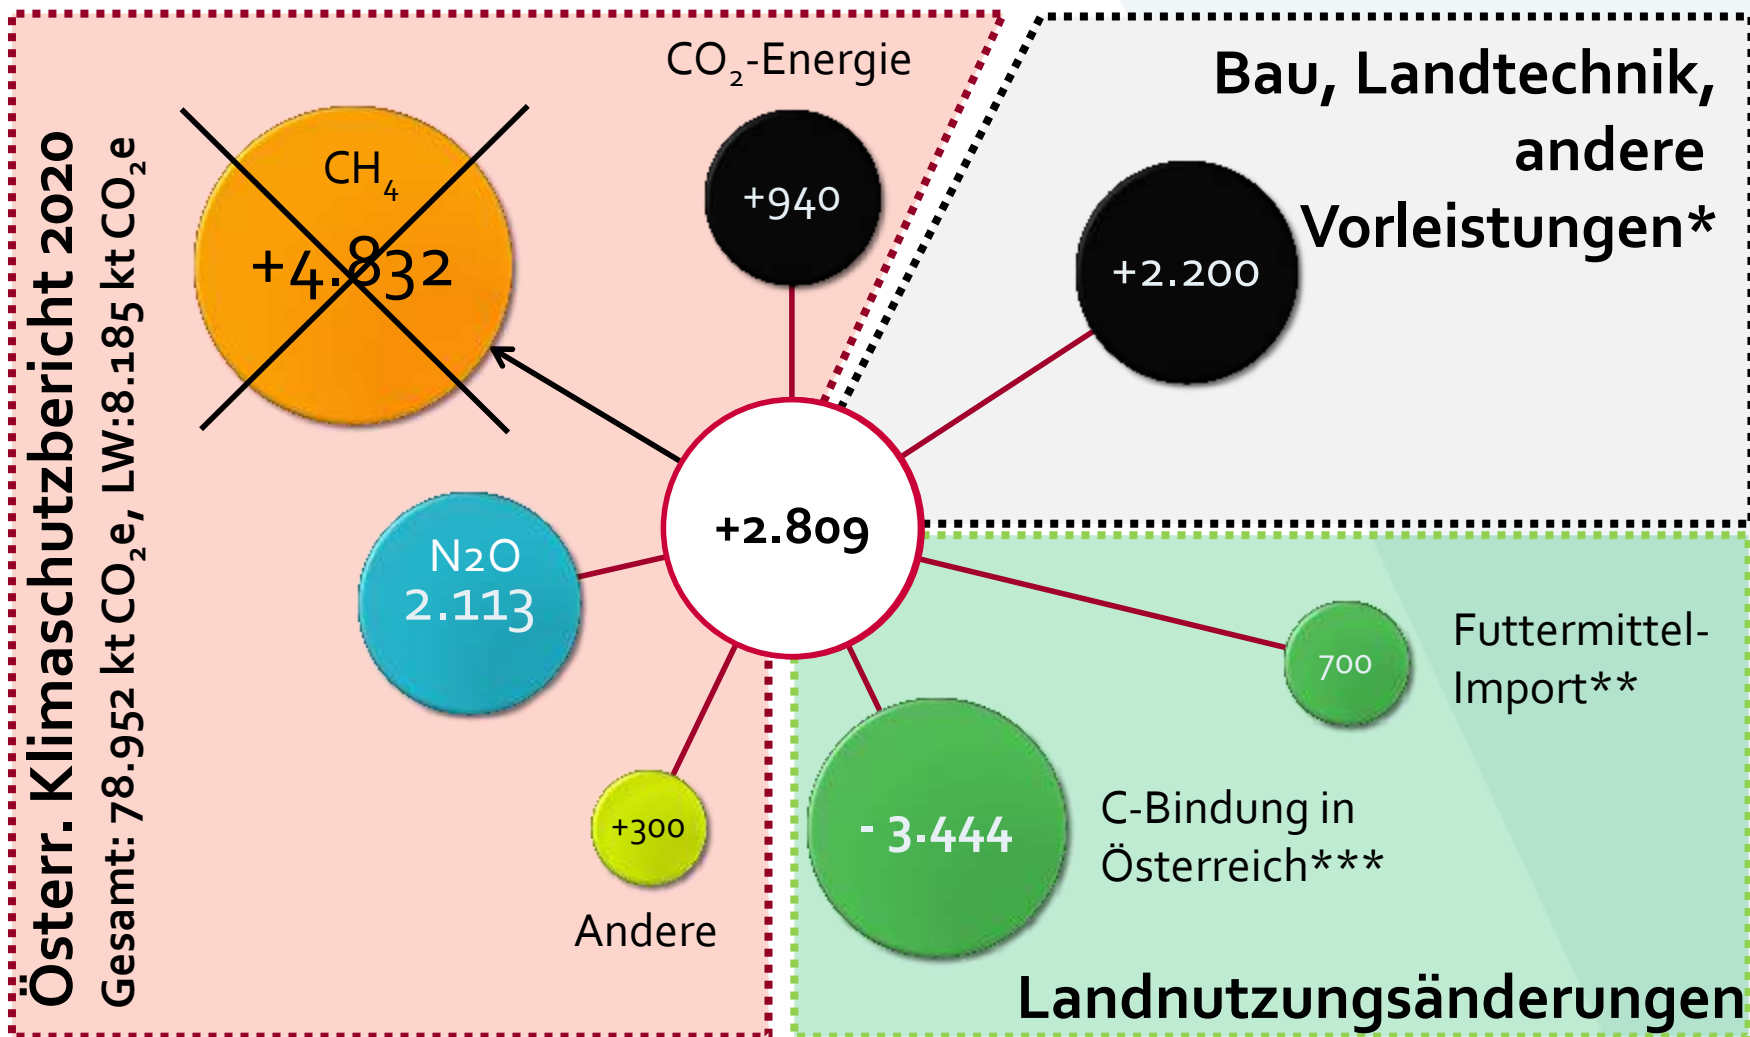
Österr. Klimaschutzbericht 2020
Gesamt: 78.952 kt $CO_2$e, LW:8.185 kt $CO_2$e

$CH_4$
+4.832

$CO_2$-Energie
+940

Bau, Landtechnik, andere Vorleistungen*
+2.200

+2.809

N2O
2.113

+300
Andere

- 3.444
C-Bindung in Österreich***

700
Futtermittel-Import**

Landnutzungsänderungen